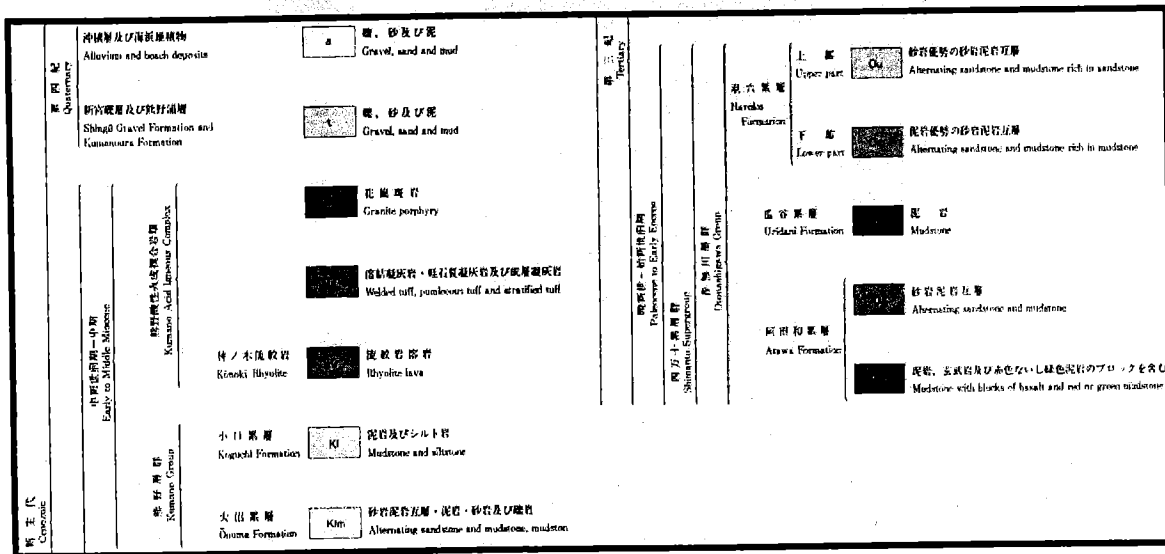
新生代 Cenozoic

第四紀 Quaternary

沖積層及び海浜堆積物
Alluvium and beach deposits
a
礫、砂及び泥
Gravel, sand and mud

新宮礫層及び熊野浦層
Shingū Gravel Formation and Kumanoura Formation
t
礫、砂及び泥
Gravel, sand and mud

中新世前期－中期 Early to Middle Miocene

熊野酸性火成複合岩類 Kumano Acid Igneous Complex

花崗斑岩
Granite porphyry

溶結凝灰岩・軽石質凝灰岩及び成層凝灰岩
Welded tuff, pumiceous tuff and stratified tuff

楠ノ木流紋岩
Kōnoki Rhyolite
流紋岩溶岩
Rhyolite lava

熊野層群 Kumano Group

小口累層
Koguchi Formation
Kl
泥岩及びシルト岩
Mudstone and siltstone

大沼累層
Ōnuma Formation
Kim
砂岩泥岩互層・泥岩・砂岩及び礫岩
Alternating sandstone and mudstone, mudston

第三紀 Tertiary

暁新世－前期始新世 Paleocene to Early Eocene

四万十累層群 Shimanto Supergroup

音無川層群 Otonashigawa Group

羽六累層
Haroku Formation

上部
Upper part
Ou
砂岩優勢の砂岩泥岩互層
Alternating sandstone and mudstone rich in sandstone

下部
Lower part
泥岩優勢の砂岩泥岩互層
Alternating sandstone and mudstone rich in mudstone

瓜谷累層
Uridani Formation
泥岩
Mudstone

阿田和累層
Atawa Formation
砂岩泥岩互層
Alternating sandstone and mudstone

泥岩、玄武岩及び赤色ないし緑色泥岩のブロックを含し
Mudstone with blocks of basalt and red or green mudstone